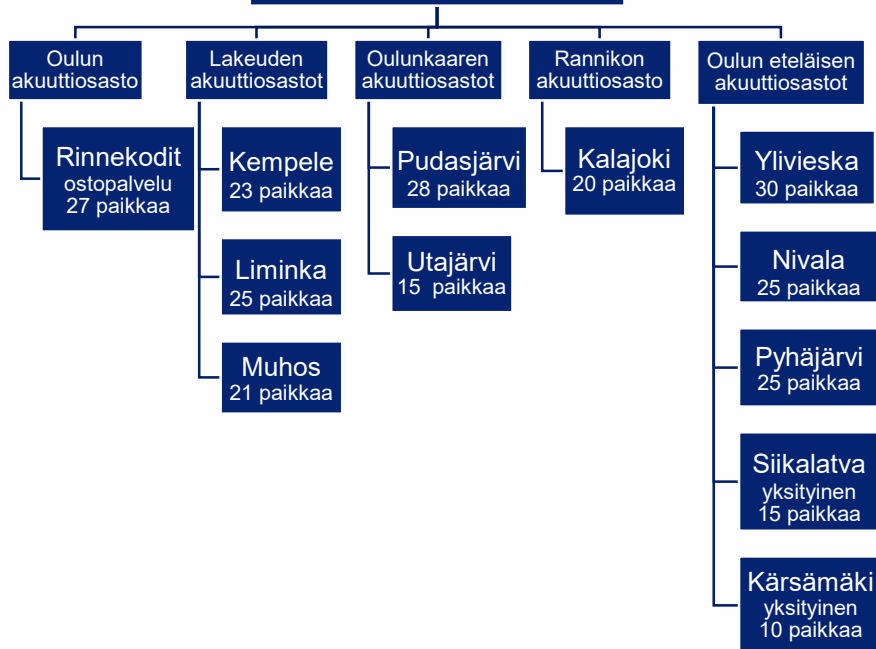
Oulun akuuttiosasto

Rinnekodit
ostopalvelu
27 paikkaa

Lakeuden akuuttiosastot

Kempele
23 paikkaa

Liminka
25 paikkaa

Muhos
21 paikkaa

Oulunkaaren akuuttiosastot

Pudasjärvi
28 paikkaa

Utajärvi
15 paikkaa

Rannikon akuuttiosasto

Kalajoki
20 paikkaa

Oulun eteläisen akuuttiosastot

Ylivieska
30 paikkaa

Nivala
25 paikkaa

Pyhäjärvi
25 paikkaa

Siikalatva
yksityinen
15 paikkaa

Kärsämäki
yksityinen
10 paikkaa